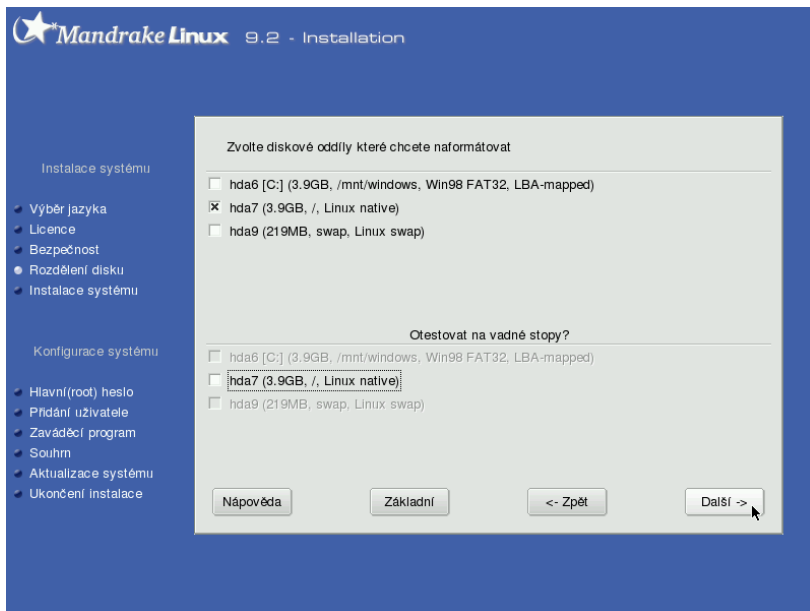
Mandrake Linux 9.2 - Installation

Instalace systému

Výběr jazyka
Licence
Bezpečnost
Rozdělení disku
Instalace systému

Konfigurace systému

Hlavní(root) heslo
Přidání uživatele
Zaváděcí program
Souhrn
Aktualizace systému
Ukončení instalace

Zvolte diskové oddíly které chcete naformátovat

hda6 [C:] (3.9GB, /mnt/windows, Win98 FAT32, LBA-mapped)
hda7 (3.9GB, /, Linux native)
hda9 (219MB, swap, Linux swap)

Otestovat na vadné stopy?

hda6 [C:] (3.9GB, /mnt/windows, Win98 FAT32, LBA-mapped)
hda7 (3.9GB, /, Linux native)
hda9 (219MB, swap, Linux swap)

Nápověda
Základní
<- Zpět
Další ->